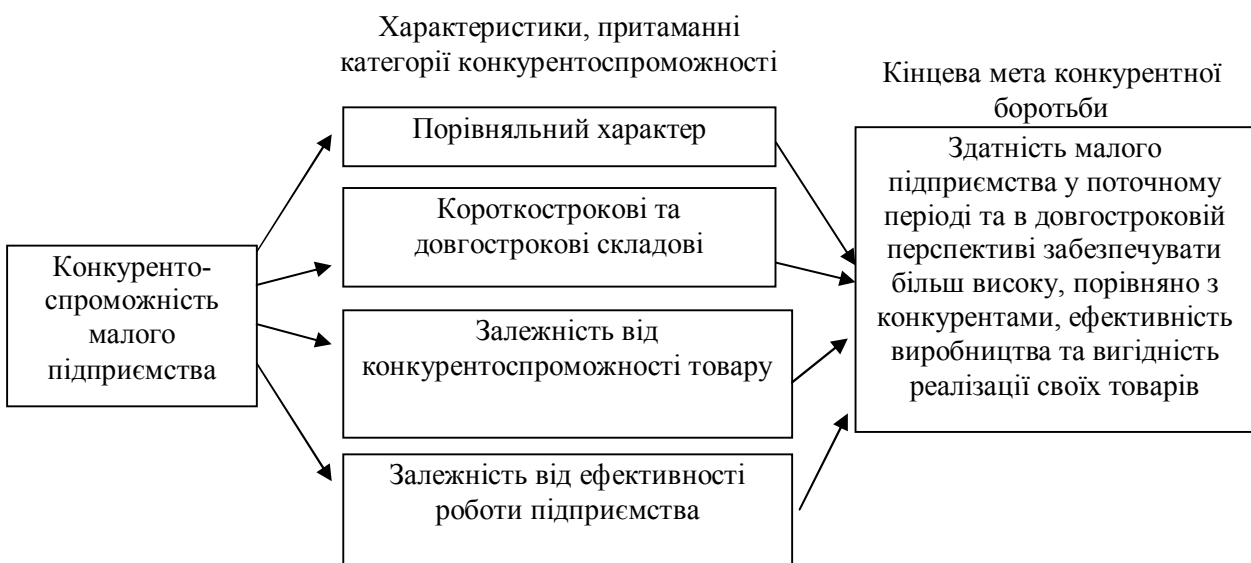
Характеристики, притаманні категорії конкурентоспроможності

Кінцева мета конкурентної боротьби

Конкуренто-спроможність малого підприємства

Порівняльний характер

Короткострокові та довгострокові складові

Залежність від конкурентоспроможності товару

Залежність від ефективності роботи підприємства

Здатність малого підприємства у поточному періоді та в довгостроковій перспективі забезпечувати більш високу, порівняно з конкурентами, ефективність виробництва та вигідність реалізації своїх товарів